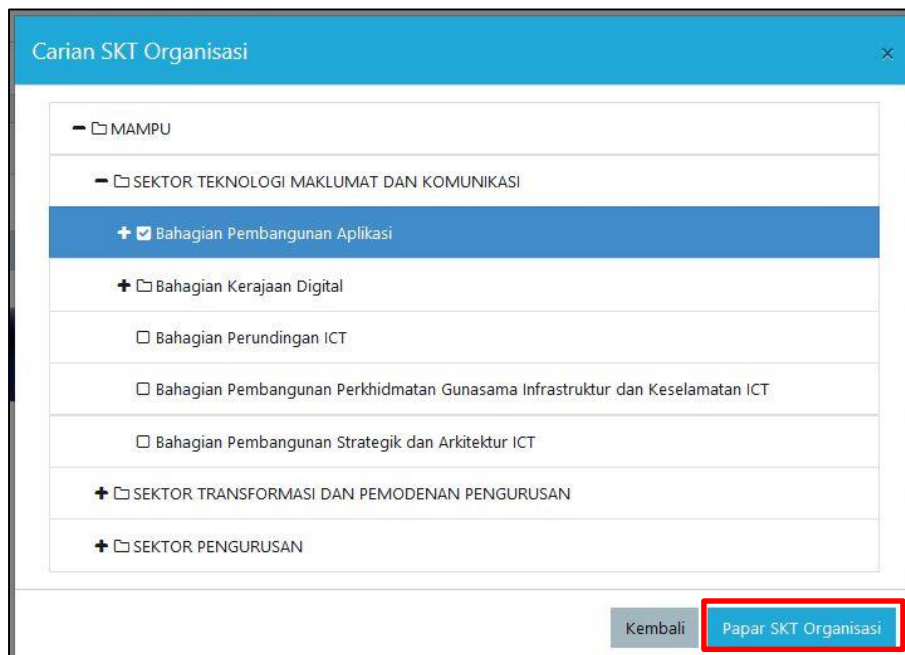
Carian SKT Organisasi

×

− MAMPU

− SEKTOR TEKNOLOGI MAKLUMAT DAN KOMUNIKASI

+ Bahagian Pembangunan Aplikasi

+ Bahagian Kerajaan Digital

Bahagian Perundingan ICT

Bahagian Pembangunan Perkhidmatan Gunasama Infrastruktur dan Keselamatan ICT

Bahagian Pembangunan Strategik dan Arkitektur ICT

+ SEKTOR TRANSFORMASI DAN PEMODENAN PENGURUSAN

+ SEKTOR PENGURUSAN

Kembali

Papar SKT Organisasi